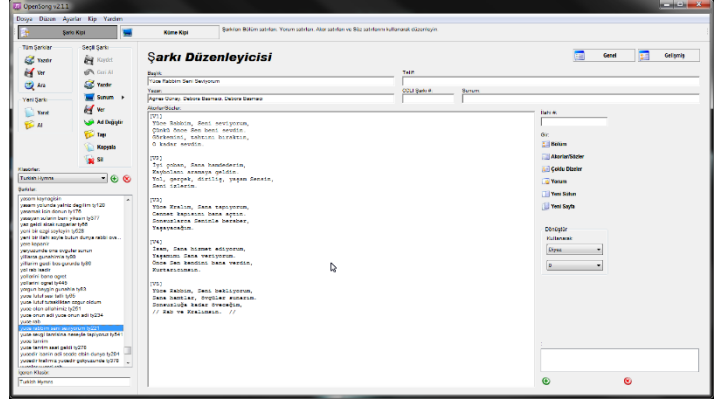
OpenSong v2.1.1

Dosya Düzen Ayarlar Kip Yardım

Şarkı Kipi

Küme Kipi

Şarkıları Bölüm satırları. Yorum satırları. Akor satırları ve Söz satırlarını kullanarak düzenleyin

Tüm Şarkılar

Yazdır

Ver

Ara

Yeni Şarkı

Yeni

Al

Seçili Şarkı

Kaydet

Geri Al

Yazdır

Sunum

Ver

Ad Değiştir

Taşı

Kopyala

Sil

Klasörler:

Turkish Hymns

Şarkılar

yaşamı kaynağıdır
yaşam yolunda yalnız değilim ty120
yaşamak için dokun ty178
yaşayan kulların bana yaşam ty277
yaz geldi aklanı ruzgarılar ty88
yeni bir ruge sayfıyım ty238
yeni bir ilahi sayfa bulun dunya nabir ova..
yeni ilayenin
yeryüzünde sına övgüler sunun
yıllarca gunahima ty88
yıllarım geldi bize gunahla ty88
yol reti nedir
yollarım bana ogret
yollarım ogret ty446
yorgun hayatın gunahla ty83
yüce lutuf sesi tatlı ty35
yüce lutuf tatlaktıkları doğum oldum
yüce olan allahımız ty251
yüce onun adı yüce onun adı ty234
yüce rabbim
yüce rabbim seni seviyorum ty221
yüce tanrı'mız tanrımızı nelerle taşıyoruz ty64
yüce tanrım
yüce tanrım sezi geldi ty275
yücedir isimin adı sesidir ottan dunya ty284
yücedir kralımız yücedir gokyüzünde ty278

İçinim Klasör
Turkish Hymns

Şarkı Düzenleyicisi

Genel

Gelişmiş

Başlık:
Yüce Rabbim Seni Seviyorum

Telif:

Yazarı:
Agnes Gümay, Debora Basmacı, Debora Basmacı

CCLI Şarkı #:

Sunum:

Akorlar/Sözler:

[V1]
Yüce Rabbim, Seni seviyorum,
Çünkü önce Sen beni sevdin.
Sürekli, tahrimı bıraktın,
O kadar sevdin.

[V2]
İyi çoban, Sana hamdederim,
Kaybolanı aramaya geldin.
Yol, gerçek, dirilis, yaşam Sensin,
Seni izlerim.

[V3]
Yüce Kralım, Sana tapıyorum,
Cennet kapısını bana açtın.
Sonsuzluğa Seninle beraber,
Yaşayacağım.

[V4]
İsa, Sana hizmet ediyorum,
Yaşamımı Sana veriyorum.
Önce Sen kendini bana verdin,
Kurtarıcımsın.

[V5]
Yüce Rabbim, Seni bekliyorum,
Sana hamdler, övgüler sunarım.
Sonsuzluğa kadar övmeğim,
// Rab ve Kralımsın. //

Bal #:

Ekle:

Bölüm

Akorlar/Sözler

Çoklu Dizeler

Yorum

Yeni Sütun

Yeni Sayfa

Dönüştür

Kullanıcı

Diyez

0